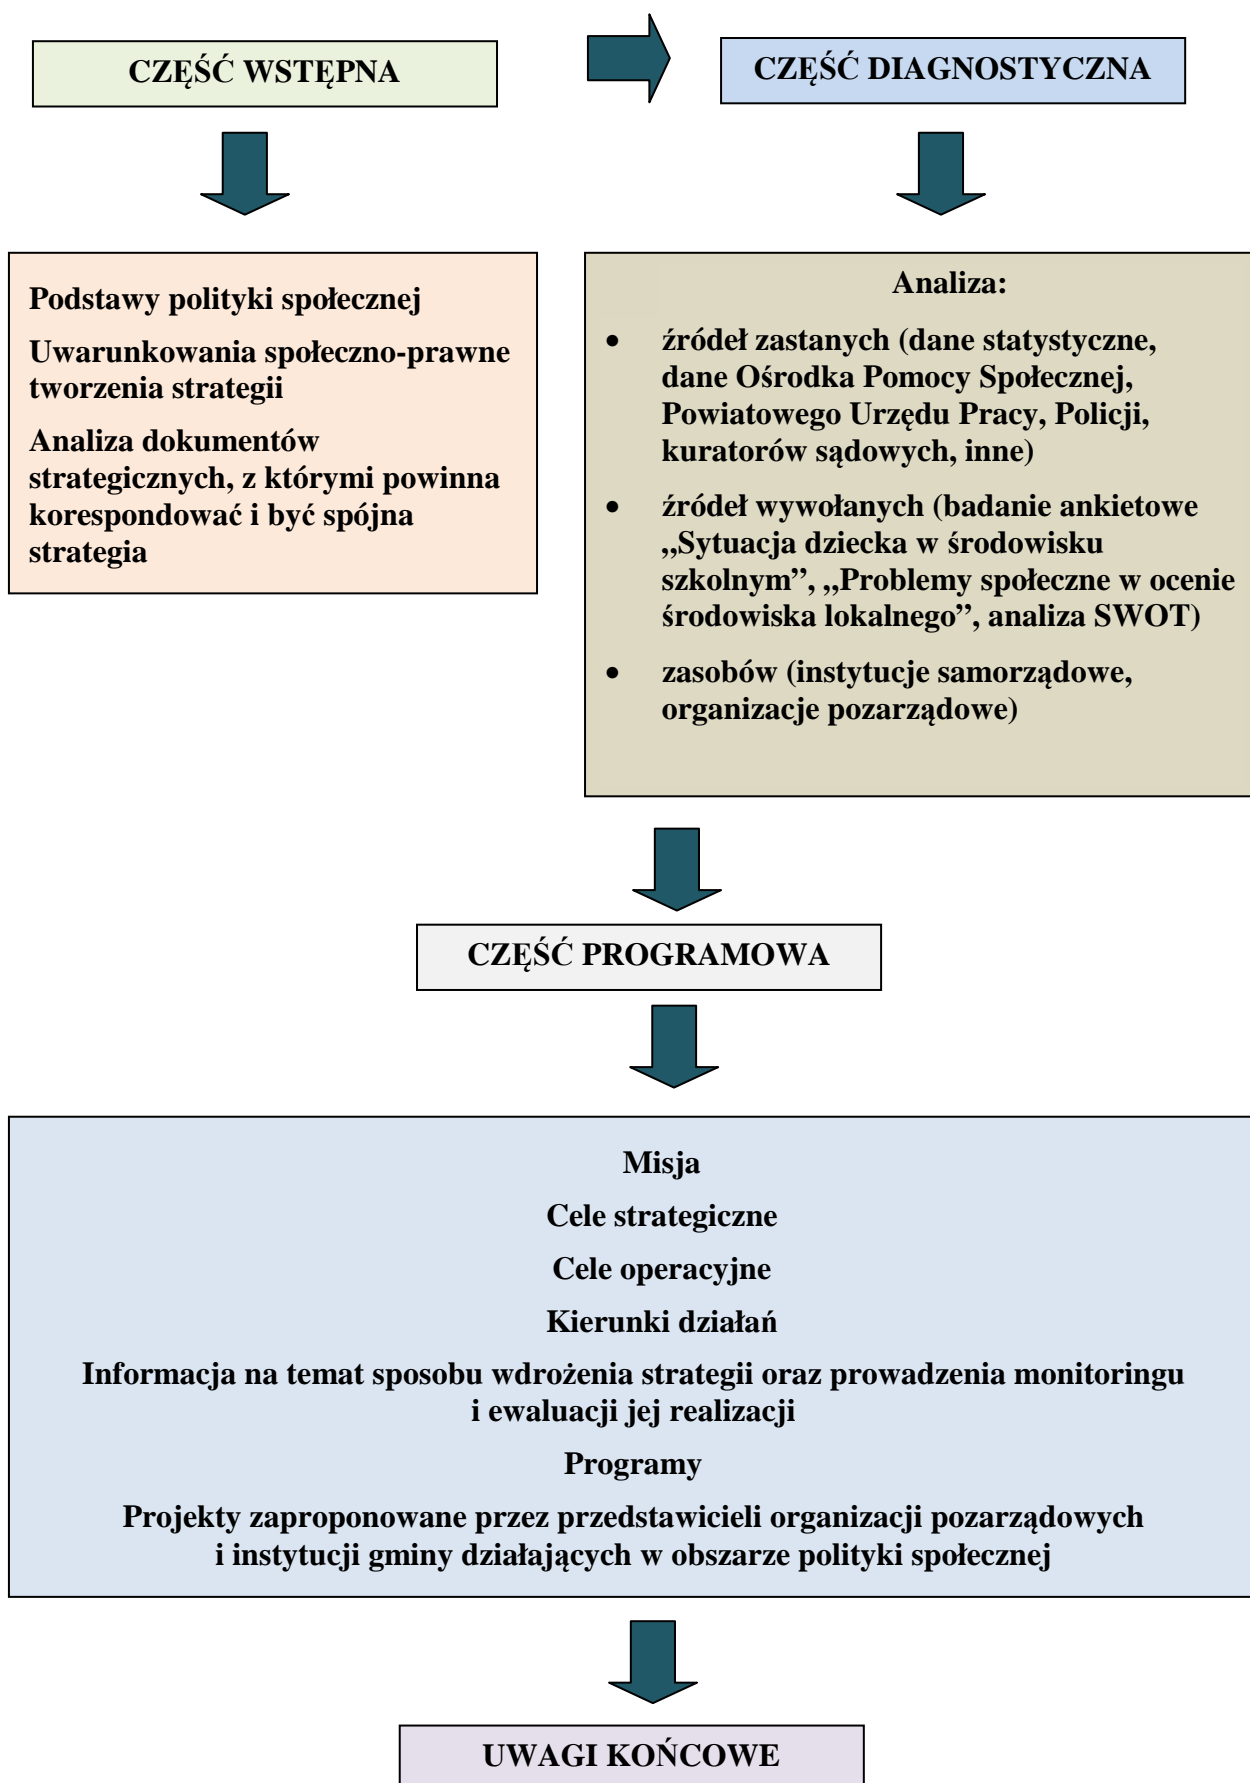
CZĘŚĆ WSTĘPNA

CZĘŚĆ DIAGNOSTYCZNA

Podstawy polityki społecznej

Uwarunkowania społeczno-prawne tworzenia strategii

Analiza dokumentów strategicznych, z którymi powinna korespondować i być spójna strategia

Analiza:

- źródeł zastanych (dane statystyczne, dane Ośrodka Pomocy Społecznej, Powiatowego Urzędu Pracy, Policji, kuratorów sądowych, inne)
- źródeł wywołanych (badanie ankietowe ,,Sytuacja dziecka w środowisku szkolnym'', ,,Problemy społeczne w ocenie środowiska lokalnego'', analiza SWOT)
- zasobów (instytucje samorządowe, organizacje pozarządowe)

CZĘŚĆ PROGRAMOWA

Misja

Cele strategiczne

Cele operacyjne

Kierunki działań

Informacja na temat sposobu wdrożenia strategii oraz prowadzenia monitoringu i ewaluacji jej realizacji

Programy

Projekty zaproponowane przez przedstawicieli organizacji pozarządowych i instytucji gminy działających w obszarze polityki społecznej

UWAGI KOŃCOWE